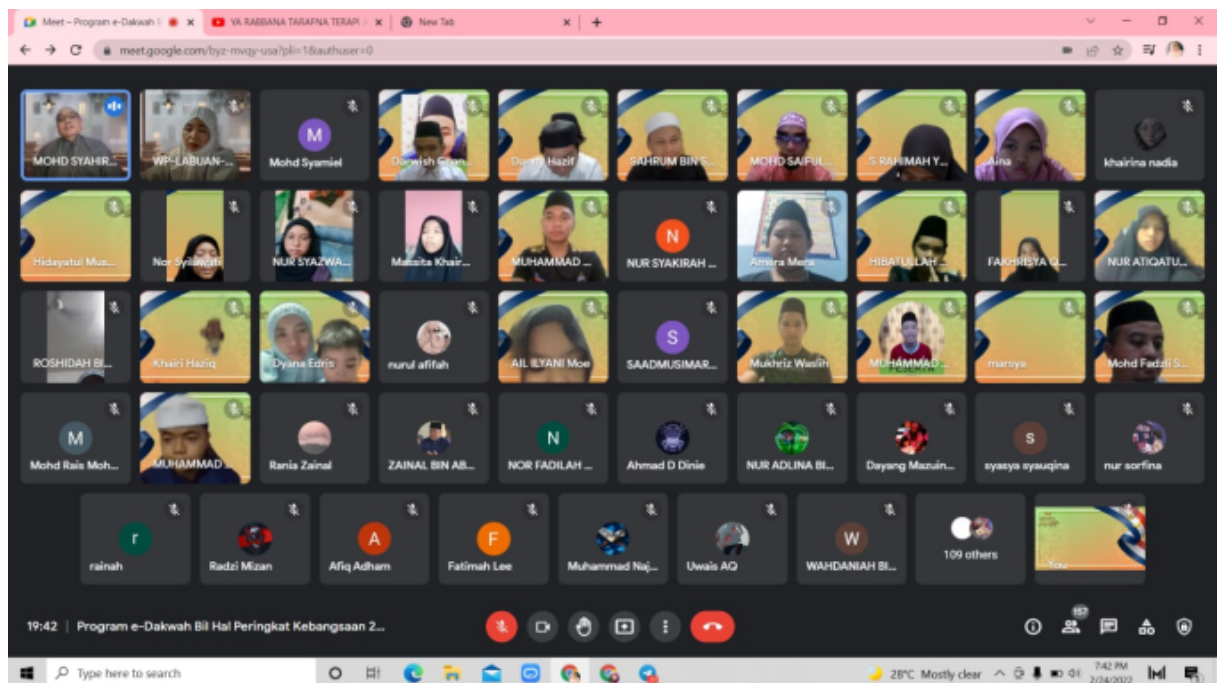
Meet – Program e-Dakwah B × | YA RABBANA TARAFNA TERAPI × | New Tab ×

meet.google.com/byz-mvqy-usa?pli=1&authuser=0

MOHD SYAHIR... | WP-LABUAN-... | M Mohd Syamiel | Darwish Ghan... | Danny Hazif | SAHRUM BIN S... | MOHD SAIFUL... | S RAHIMAH Y... | Aina | khairina nadia

Hidayatul Mus... | Nor Syilawati | NUR SYAZWA... | Masita Khair... | MUHAMMAD ... | N NUR SYAKIRAH ... | Amira Mera | HIBATULLAH ... | FAKHRISYA Q... | NUR ATIQATU...

ROSHIDAH BI... | Khairi Haziq | Dyana Edris | nurul afifah | AIL ILYANI Moe | S SAADMUSIMAR... | Mukhriz Wasiih | MUHAMMAD ... | marsya | Mohd Fadzli S...

M Mohd Rais Moh... | MUHAMMAD ... | Rania Zainal | ZAINAL BIN AB... | N NOR FADILAH ... | Ahmad D Dinie | NUR ADLINA BI... | Dayang Mazuin... | s syasya syauqina | nur sorfina

r rainah | Radzi Mizan | A Afiq Adham | F Fatimah Lee | Muhammad Naj... | Uwais AQ | W WAHDANIAH BI... | 109 others | You

19:42 | Program e-Dakwah Bil Hal Peringkat Kebangsaan 2...

157

Type here to search

28°C Mostly clear

7:42 PM
2/24/2022